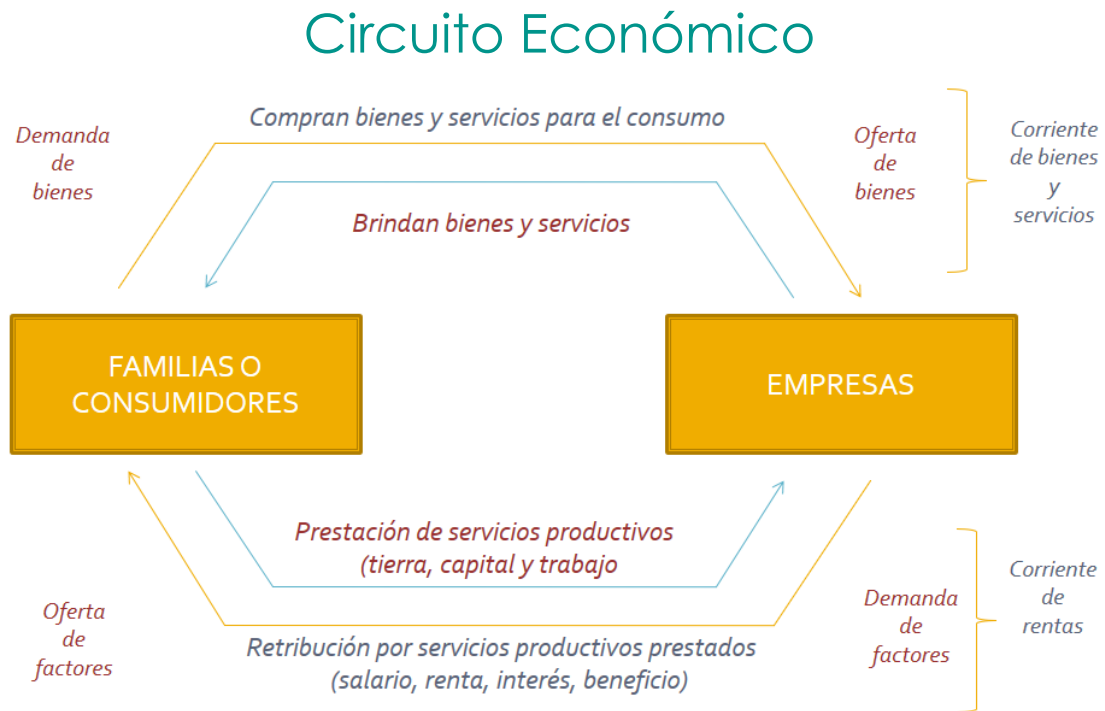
Circuito Económico

Demanda de bienes

Compran bienes y servicios para el consumo

Oferta de bienes

Corriente de bienes y servicios

Brindan bienes y servicios

FAMILIAS O CONSUMIDORES

EMPRESAS

Prestación de servicios productivos (tierra, capital y trabajo

Oferta de factores

Retribución por servicios productivos prestados (salario, renta, interés, beneficio)

Demanda de factores

Corriente de rentas